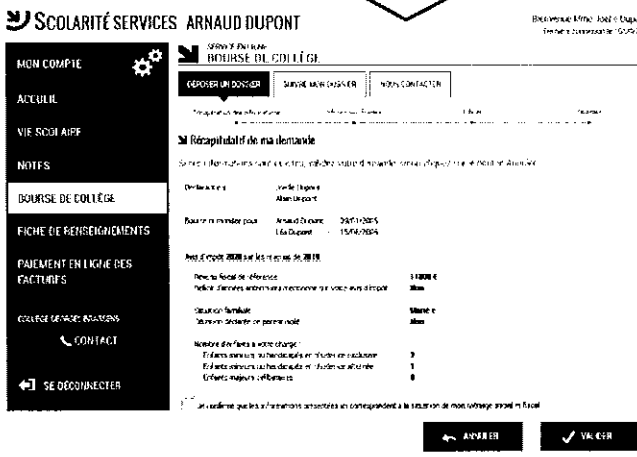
SCOLARITÉ SERVICES ARNAUD DUPONT

Bienvenue Mme Josie Dup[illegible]
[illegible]

MON COMPTE
ACCUEIL
VIE SCOLAIRE
NOTES
BOURSE DE COLLÈGE
FICHE DE RENSEIGNEMENTS
PAIEMENT EN LIGNE DES FACTURES
COLLÈGE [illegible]
CONTACT
SE DÉCONNECTER

SERVICE EN LIGNE
BOURSE DE COLLÈGE

DÉPOSER UN DOSSIER
SUIVRE MON DOSSIER
NOUS CONTACTER

Récapitulatif de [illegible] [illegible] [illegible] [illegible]

Récapitulatif de ma demande

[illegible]

Déclarant(s) Josie Dupont
Alain Dupont

Bourse demandée pour Arnaud Dupont 29/01/2005
Léa Dupont 15/04/2006

Avis d'impôt 2020 sur les revenus de 2019

Revenu fiscal de référence 31000 €
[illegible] Non

Situation familiale Marié e
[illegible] Non

Nombre d'enfants à votre charge :
Enfants mineurs ou handicapés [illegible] 2
Enfants mineurs ou handicapés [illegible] 1
Enfants majeurs célibataires 0

Je confirme que les informations présentées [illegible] correspondent à la situation de mon ménage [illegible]

ANNULER
VALIDER